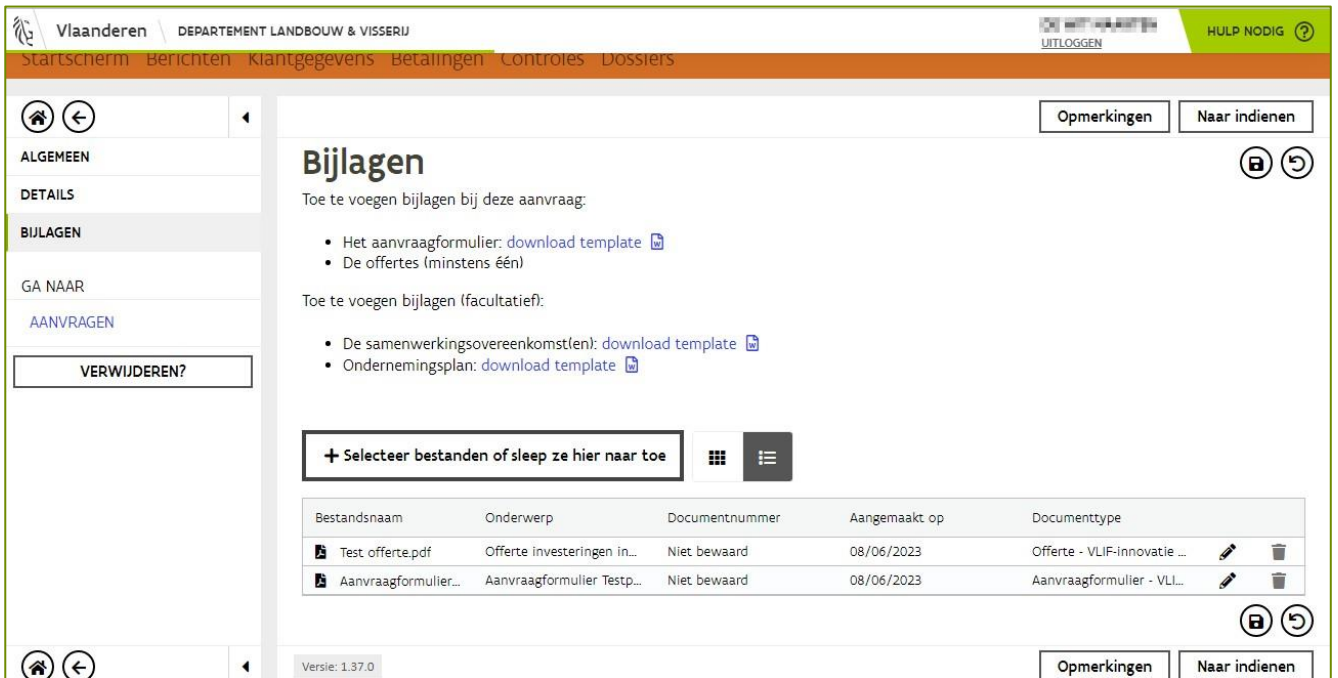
Vlaanderen DEPARTEMENT LANDBOUW & VISSERIJ

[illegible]
UITLOGGEN

HULP NODIG

Startscherm Berichten Klantgegevens Betalingen Controles Dossiers

Opmerkingen Naar indienen

ALGEMEEN
DETAILS
BIJLAGEN

GA NAAR
AANVRAGEN

VERWIJDEREN?

Bijlagen

Toe te voegen bijlagen bij deze aanvraag:

- Het aanvraagformulier: download template
- De offertes (minstens één)

Toe te voegen bijlagen (facultatief):

- De samenwerkingsovereenkomst(en): download template
- Ondernemingsplan: download template

+ Selecteer bestanden of sleep ze hier naar toe

| Bestandsnaam | Onderwerp | Documentnummer | Aangemaakt op | Documenttype |
|---|---|---|---|---|
| Test offerte.pdf | Offerte investeringen in... | Niet bewaard | 08/06/2023 | Offerte - VLIF-innovatie ... |
| Aanvraagformulier... | Aanvraagformulier Testp... | Niet bewaard | 08/06/2023 | Aanvraagformulier - VLI... |

Versie: 1.37.0

Opmerkingen Naar indienen